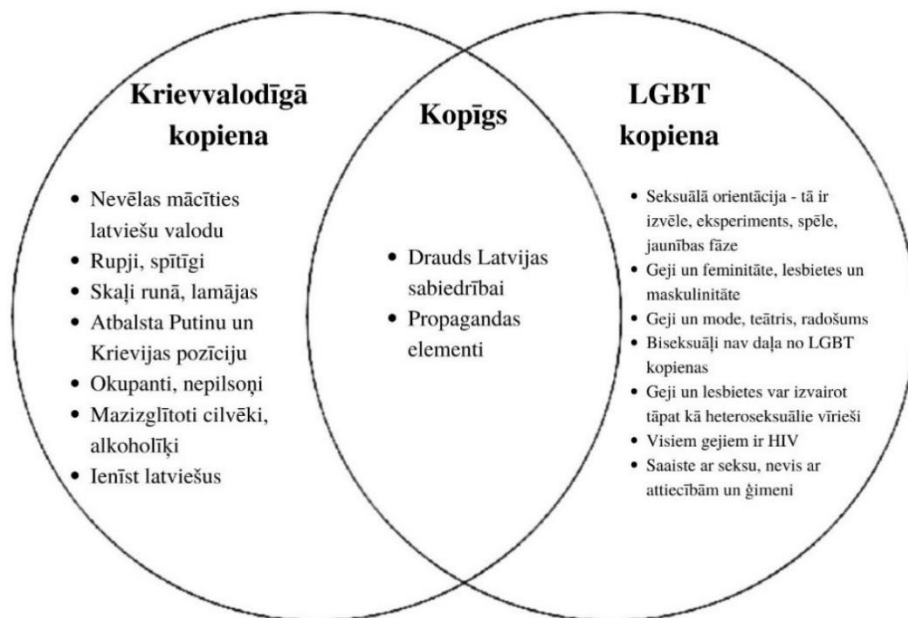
Krievvalodīgā kopiena

- Nevēlas mācīties latviešu valodu
- Rupji, spītīgi
- Skaļi runā, lamājas
- Atbalsta Putinu un Krievijas pozīciju
- Okupanti, nepilsoņi
- Mazizglītoti cilvēki, alkoholiķi
- Ienīst latviešus

Kopīgs

- Drauds Latvijas sabiedrībai
- Propagandas elementi

LGBT kopiena

- Seksuālā orientācija - tā ir izvēle, eksperiments, spēle, jaunības fāze
- Geji un feminitāte, lesbietes un maskulinitāte
- Geji un mode, teātris, radošums
- Biseksuāļi nav daļa no LGBT kopienas
- Geji un lesbietes var izvairot tāpat kā heteroseksuālie vīrieši
- Visiem gejiem ir HIV
- Saaiste ar seksu, nevis ar attiecībām un ģimeni